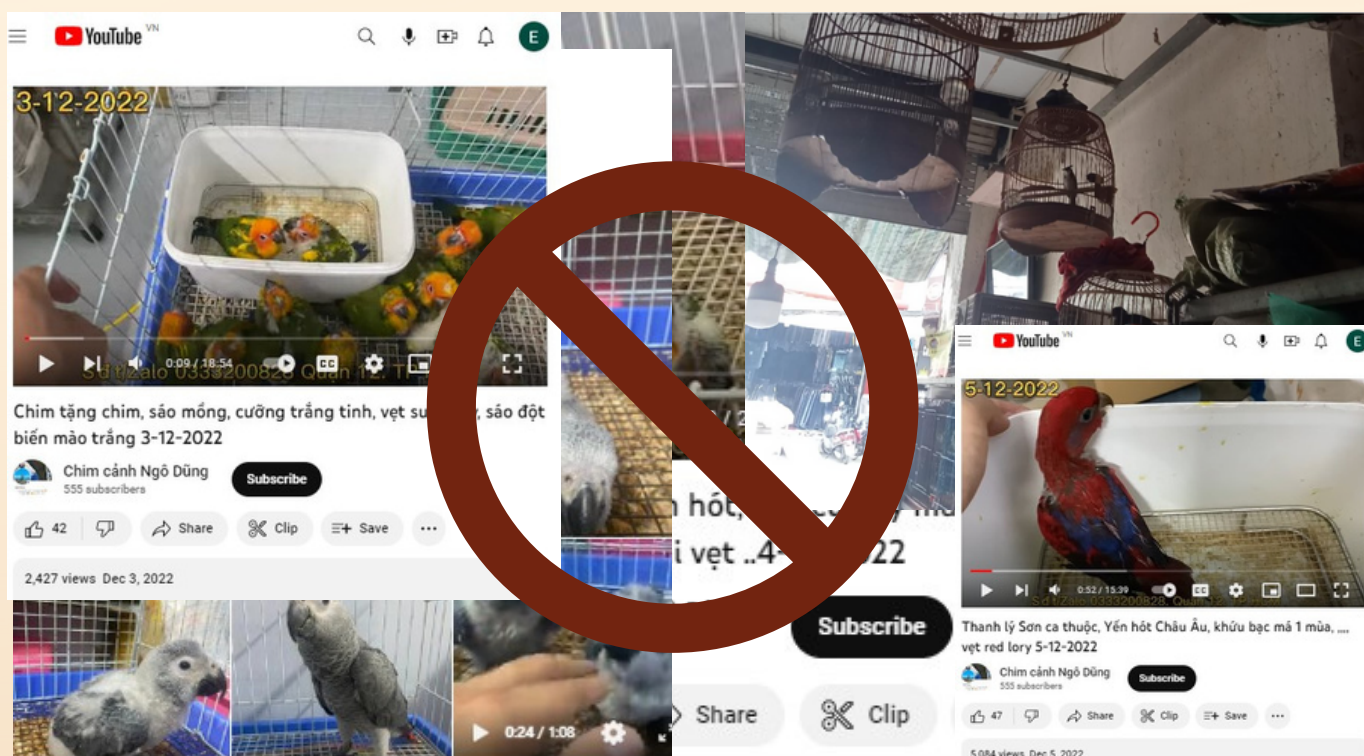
YouTube VN

E

3-12-2022

0:09 / 18:54

Sđt/zalo 0333200828 Quận 12. T

Chim tặng chim, sáo mồng, cưởng trắng tinh, vẹt su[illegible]y, sáo đột biến mào trắng 3-12-2022

Chim cảnh Ngô Dũng
555 subscribers

Subscribe

42

Share

Clip

Save

2,427 views Dec 3, 2022

0:24 / 1:08

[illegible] hót, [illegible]

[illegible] i vẹt ..4-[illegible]022

Subscribe

Share

Clip

YouTube VN

E

5-12-2022

0:52 / 15:39

Sđt/Zalo 0333200828. Quận 12. T

Thanh lý Sơn ca thuộc, Yến hót Châu Âu, khứu bạc má 1 mùa, ..., vẹt red lory 5-12-2022

Chim cảnh Ngô Dũng
555 subscribers

Subscribe

47

Share

Clip

Save

5,084 views Dec 5, 2022